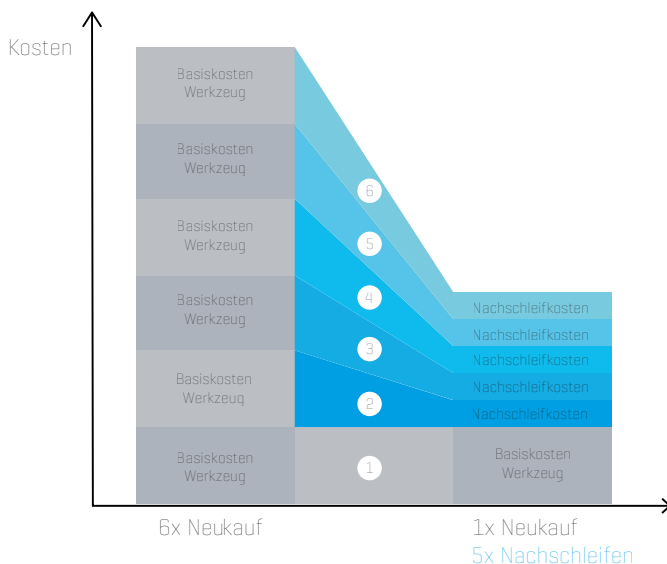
Kosten

Basiskosten Werkzeug

Basiskosten Werkzeug

Basiskosten Werkzeug

Basiskosten Werkzeug

Basiskosten Werkzeug

Basiskosten Werkzeug

6

5

4

3

2

1

Nachschleifkosten

Nachschleifkosten

Nachschleifkosten

Nachschleifkosten

Nachschleifkosten

Basiskosten Werkzeug

6x Neukauf

1x Neukauf
5x Nachschleifen